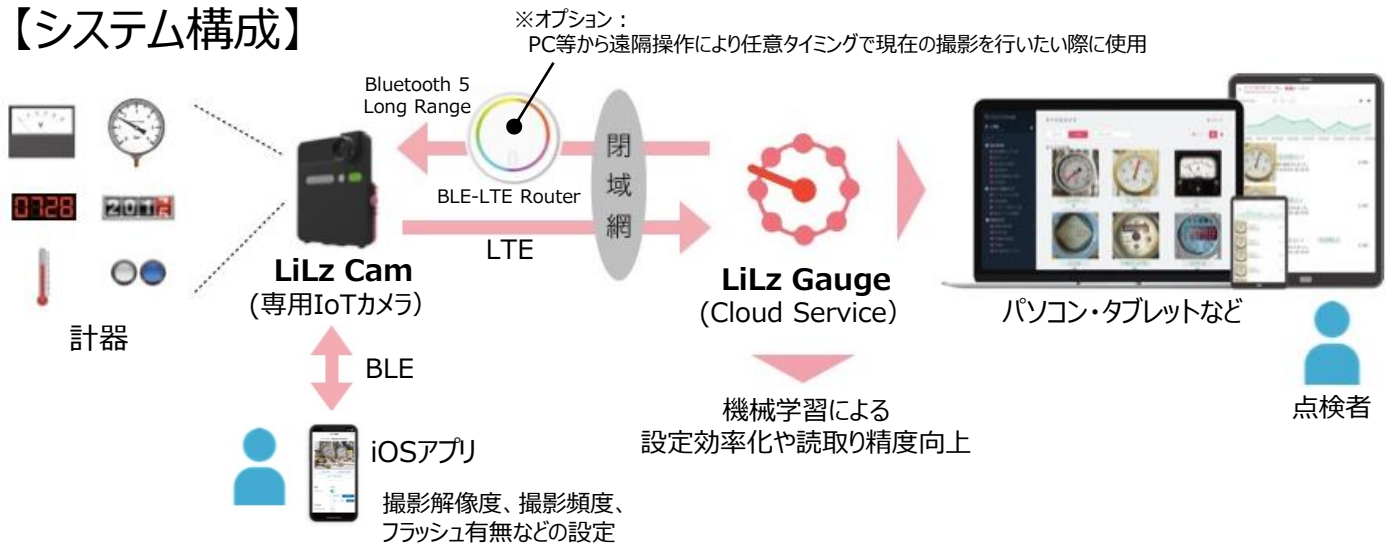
【システム構成】

※オプション：
PC等から遠隔操作により任意タイミングで現在の撮影を行いたい際に使用

Bluetooth 5
Long Range

BLE-LTE Router

閉域網

LTE

0728

2012

計器

LiLz Cam
(専用IoTカメラ)

BLE

iOSアプリ

撮影解像度、撮影頻度、フラッシュ有無などの設定

LiLz Gauge
(Cloud Service)

機械学習による
設定効率化や読取り精度向上

パソコン・タブレットなど

点検者